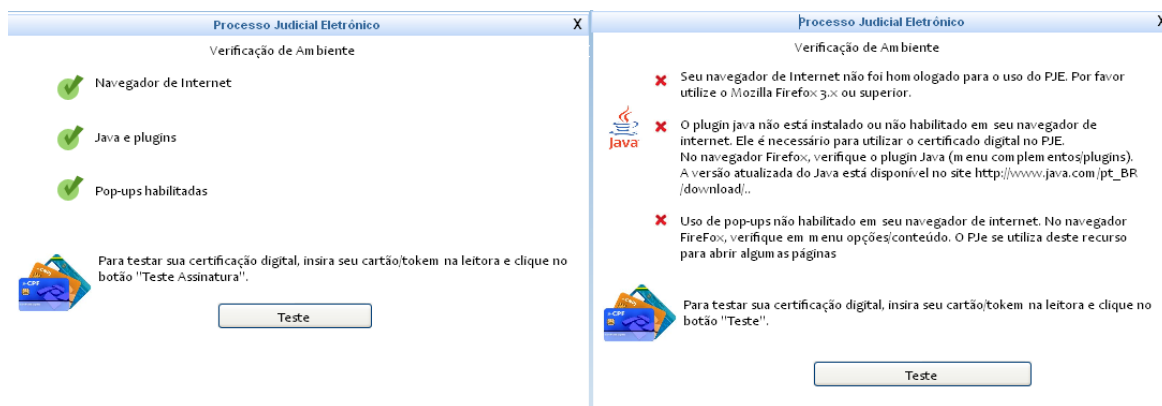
Processo Judicial Eletrônico X

Verificação de Ambiente

Navegador de Internet

Java e plugins

Pop-ups habilitadas

e-CPF

Para testar sua certificação digital, insira seu cartão/tokem na leitora e clique no botão "Teste Assinatura".

Teste

Processo Judicial Eletrônico X

Verificação de Ambiente

Seu navegador de Internet não foi homologado para o uso do PJE. Por favor utilize o Mozilla Firefox 3.x ou superior.

Java

O plugin java não está instalado ou não habilitado em seu navegador de internet. Ele é necessário para utilizar o certificado digital no PJE. No navegador Firefox, verifique o plugin Java (menu complementos/plugins). A versão atualizada do Java está disponível no site http://www.java.com/pt_BR/download/..

Uso de pop-ups não habilitado em seu navegador de internet. No navegador FireFox, verifique em menu opções/conteúdo. O PJe se utiliza deste recurso para abrir algumas páginas

e-CPF

Para testar sua certificação digital, insira seu cartão/tokem na leitora e clique no botão "Teste".

Teste